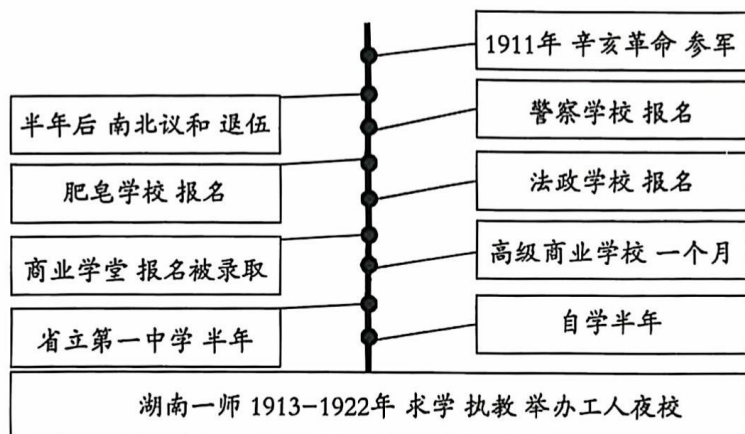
1911年 辛亥革命 参军

半年后 南北议和 退伍

警察学校 报名

肥皂学校 报名

法政学校 报名

商业学堂 报名被录取

高级商业学校 一个月

省立第一中学 半年

自学半年

湖南一师 1913–1922年 求学 执教 举办工人夜校